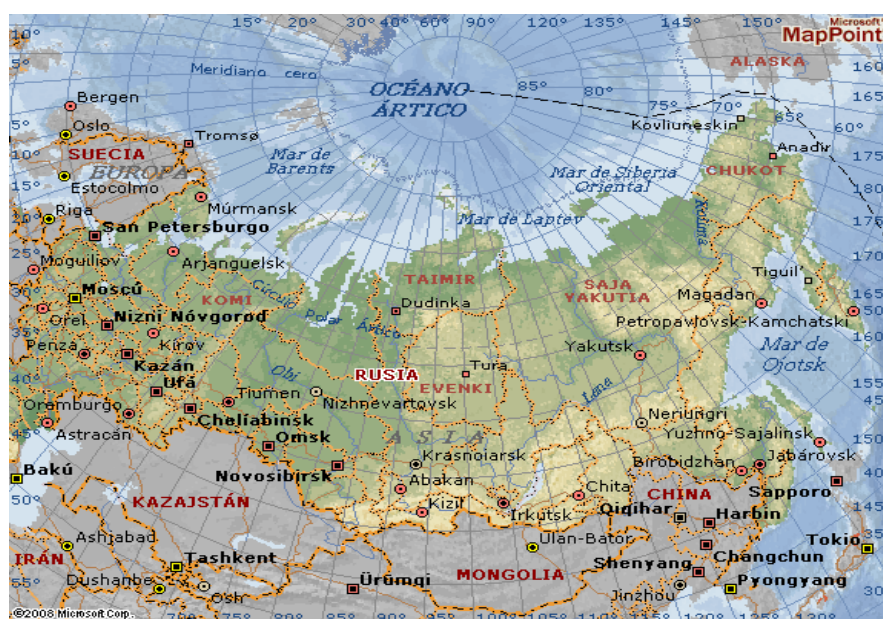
15° 20° 30° 40° 60° 90° 120° 135° 145° 150°

Microsoft MapPoint

10°
5°
10°
15°
20°

160
165
170
175
170
165
160
155
150
145

Meridiano cero

OCÉANO ÁRTICO

85°
80°
75°
70°
65°
60°

ALASKA

Bergen
Oslo
Tromsø
SUECIA
EUROPA
Estocolmo
Riga
Múrmansk
San Petersburgo
Mar de Barents
Mar de Siberia Oriental
Mar de Laptev
Kovliumeskin
Anadir
CHUKOT
Kolima
Moguiliov
Arjanguelsk
Moscú
KOMI
Círculo Polar Ártico
TAIMIR
Dudinka
SAJA YAKUTIA
Tiguil
Magadan
Petropavlovsk-Kamchatski
Orel
Nizni Nóvgorod
Penza
Kírov
Kazán
Ufá
Obi
RUSIA
Tura
EVENKI
Yakutsk
Lena
Mar de Ojotsk
Oramburgo
Tiumen
Nizhnevartovsk
Astracán
Cheliábinsk
Omsk
ASIA
Neriungri
Yuzhno-Sajalinsk
Bakú
Novosibirsk
Krasnoiarsk
Abakan
Birobidzhan
Jabárovsk
KAZAJSTÁN
Kizil
Irkutsk
Chita
CHINA
Sapporo
Qiqihar
Harbin
Ashjabad
IRÁN
Tashkent
Ulan-Bator
Tokio
Changchun
Dushanbe
Osh
Ürümqi
MONGOLIA
Shenyang
Pyongyang
Jinzhou

©2008 Microsoft Corp.

75° 80° 85° 90° 95° 100° 105° 110° 115° 120° 125° 130°